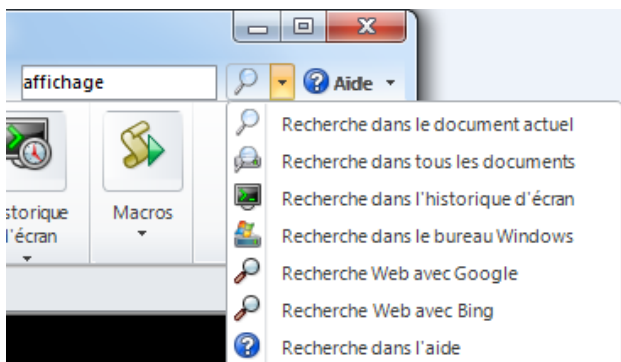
affichage

Aide

istorique
l'écran

Macros

Recherche dans le document actuel
Recherche dans tous les documents
Recherche dans l'historique d'écran
Recherche dans le bureau Windows
Recherche Web avec Google
Recherche Web avec Bing
Recherche dans l'aide